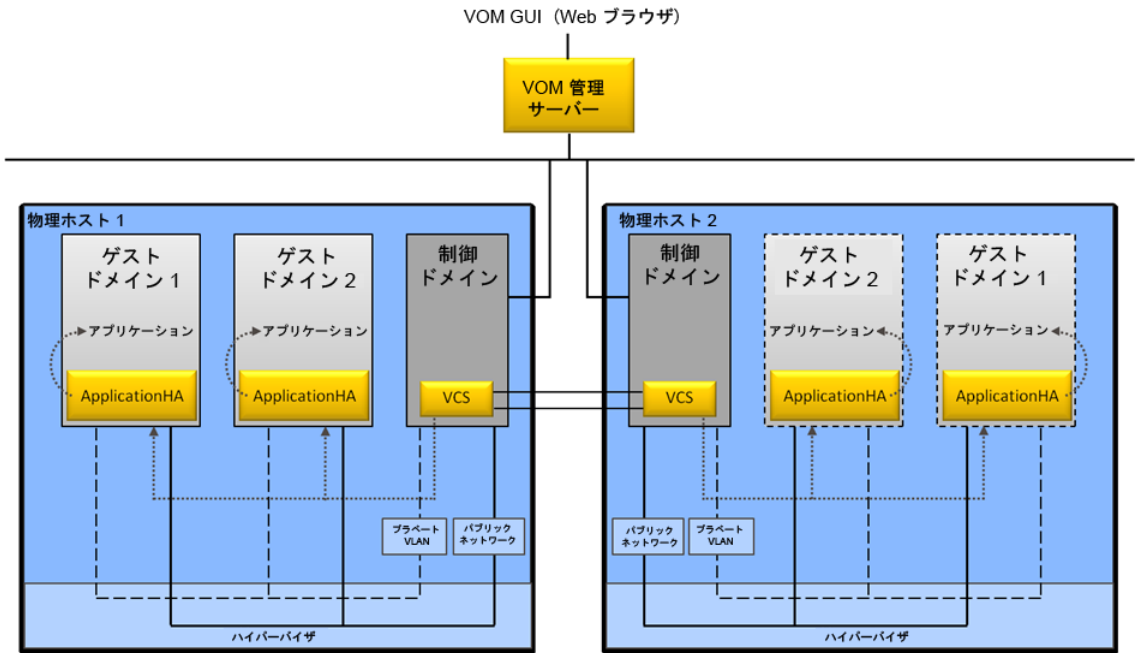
VOM GUI（Web ブラウザ）

VOM 管理
サーバー

物理ホスト 1

ゲスト
ドメイン 1

アプリケーション

ApplicationHA

ゲスト
ドメイン 2

アプリケーション

ApplicationHA

制御
ドメイン

VCS

プライベート
VLAN

パブリック
ネットワーク

ハイパーバイザ

物理ホスト 2

制御
ドメイン

VCS

パブリック
ネットワーク

プライベート
VLAN

ゲスト
ドメイン 2

アプリケーション

ApplicationHA

ゲスト
ドメイン 1

アプリケーション

ApplicationHA

ハイパーバイザ